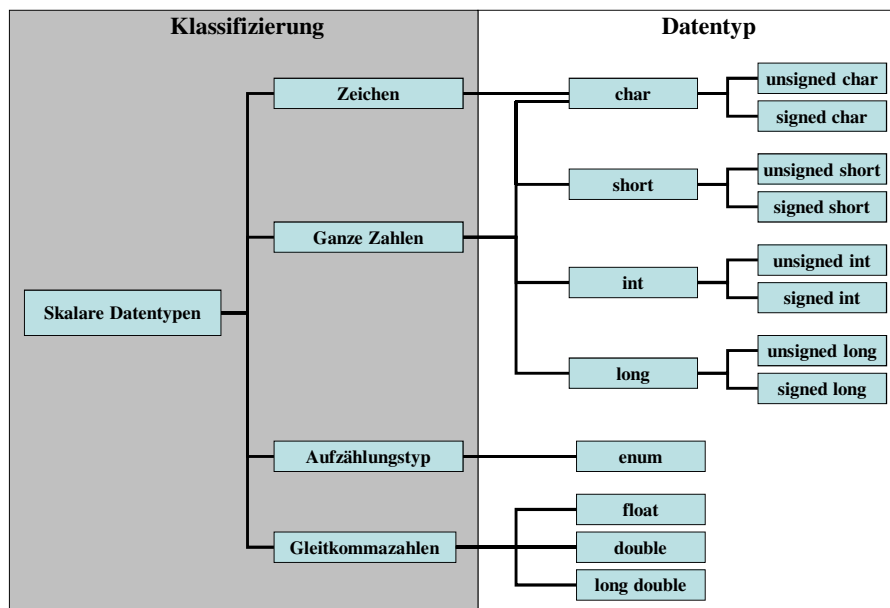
Klassifizierung

Datentyp

Skalare Datentypen

Zeichen

Ganze Zahlen

Aufzählungstyp

Gleitkommazahlen

char

unsigned char

signed char

short

unsigned short

signed short

int

unsigned int

signed int

long

unsigned long

signed long

enum

float

double

long double